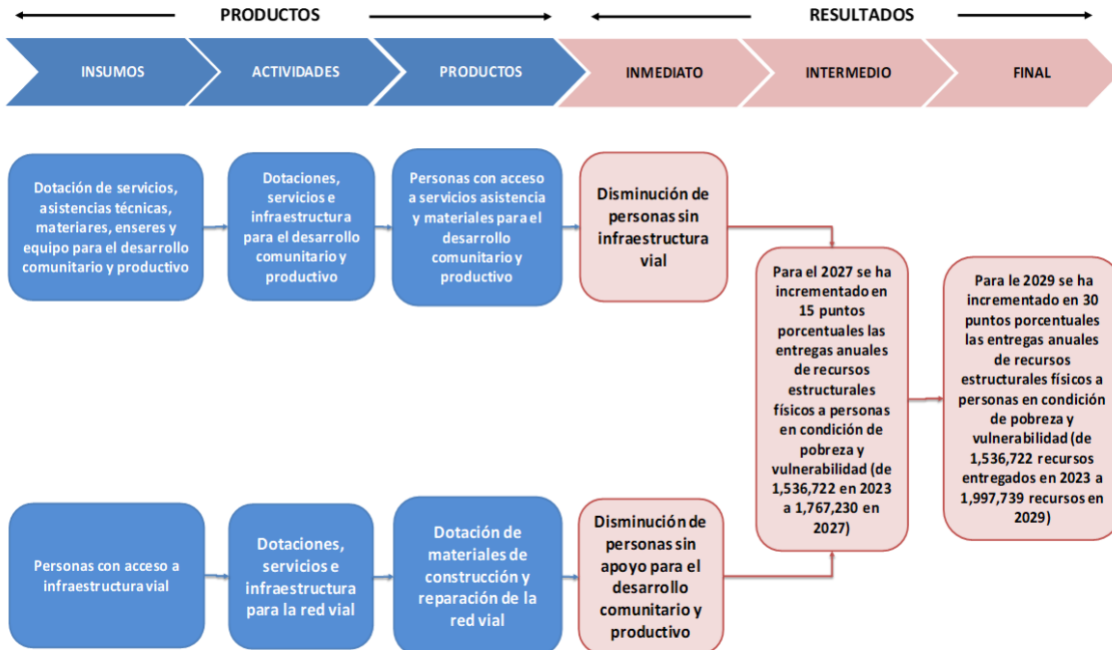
PRODUCTOS

RESULTADOS

INSUMOS

ACTIVIDADES

PRODUCTOS

INMEDIATO

INTERMEDIO

FINAL

Dotación de servicios, asistencias técnicas, materiares, enseres y equipo para el desarrollo comunitario y productivo

Dotaciones, servicios e infraestructura para el desarrollo comunitario y productivo

Personas con acceso a servicios asistencia y materiales para el desarrollo comunitario y productivo

Disminución de personas sin infraestructura vial

Para el 2027 se ha incrementado en 15 puntos porcentuales las entregas anuales de recursos estructurales físicos a personas en condición de pobreza y vulnerabilidad (de 1,536,722 en 2023 a 1,767,230 en 2027)

Para le 2029 se ha incrementado en 30 puntos porcentuales las entregas anuales de recursos estructurales físicos a personas en condición de pobreza y vulnerabilidad (de 1,536,722 recursos entregados en 2023 a 1,997,739 recursos en 2029)

Personas con acceso a infraestructura vial

Dotaciones, servicios e infraestructura para la red vial

Dotación de materiales de construcción y reparación de la red vial

Disminución de personas sin apoyo para el desarrollo comunitario y productivo